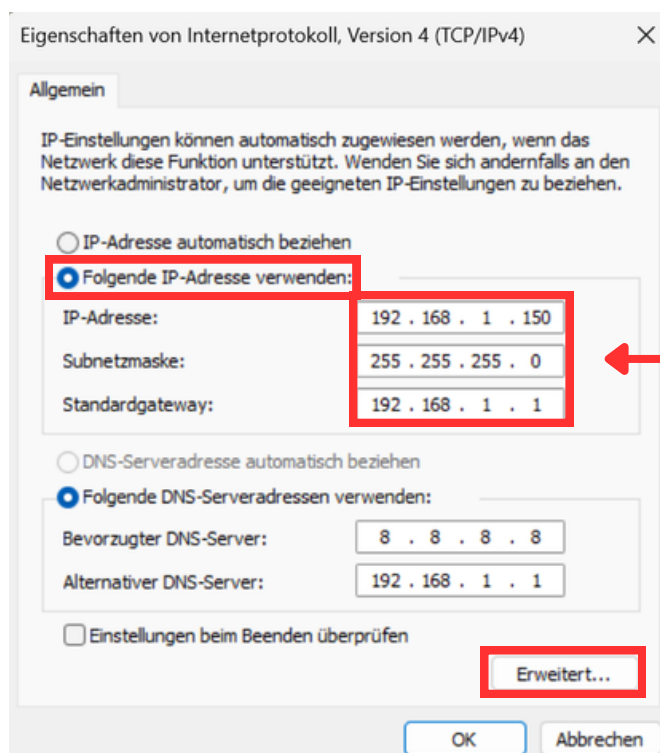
Eigenschaften von Internetprotokoll, Version 4 (TCP/IPv4)

Allgemein

IP-Einstellungen können automatisch zugewiesen werden, wenn das Netzwerk diese Funktion unterstützt. Wenden Sie sich andernfalls an den Netzwerkadministrator, um die geeigneten IP-Einstellungen zu beziehen.

IP-Adresse automatisch beziehen

Folgende IP-Adresse verwenden:

IP-Adresse: 192 . 168 . 1 . 150

Subnetzmaske: 255 . 255 . 255 . 0

Standardgateway: 192 . 168 . 1 . 1

DNS-Serveradresse automatisch beziehen

Folgende DNS-Serveradressen verwenden:

Bevorzugter DNS-Server: 8 . 8 . 8 . 8

Alternativer DNS-Server: 192 . 168 . 1 . 1

Einstellungen beim Beenden überprüfen

Erweitert...

OK

Abbrechen